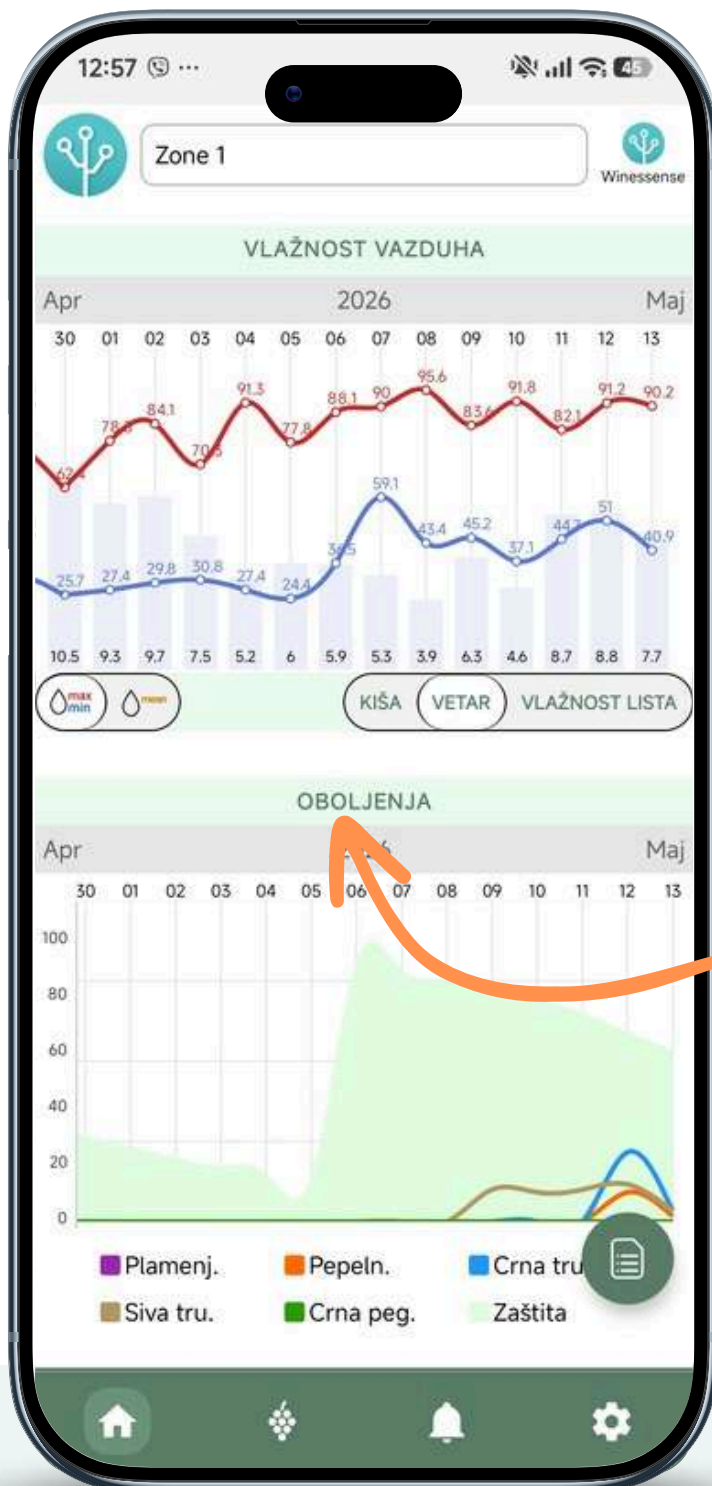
12:57 ···

45

Zone 1

Winessense

VLAŽNOST VAZDUHA

Apr 2026 Maj

30 01 02 03 04 05 06 07 08 09 10 11 12 13

62 78.5 84.1 70.5 91.3 77.8 88.1 90 95.6 83.6 91.8 82.1 91.2 90.2

25.7 27.4 29.8 30.8 27.4 24.4 38.5 59.1 43.4 45.2 37.1 44.7 51 40.9

10.5 9.3 9.7 7.5 5.2 6 5.9 5.3 3.9 6.3 4.6 8.7 8.8 7.7

max min mean

KIŠA VETAR VLAŽNOST LISTA

OBOLJENJA

Apr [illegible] Maj

30 01 02 03 04 05 06 07 08 09 10 11 12 13

100 80 60 40 20 0

Plamenj. Pepeln. Crna tru

Siva tru. Crna peg. Zaštita